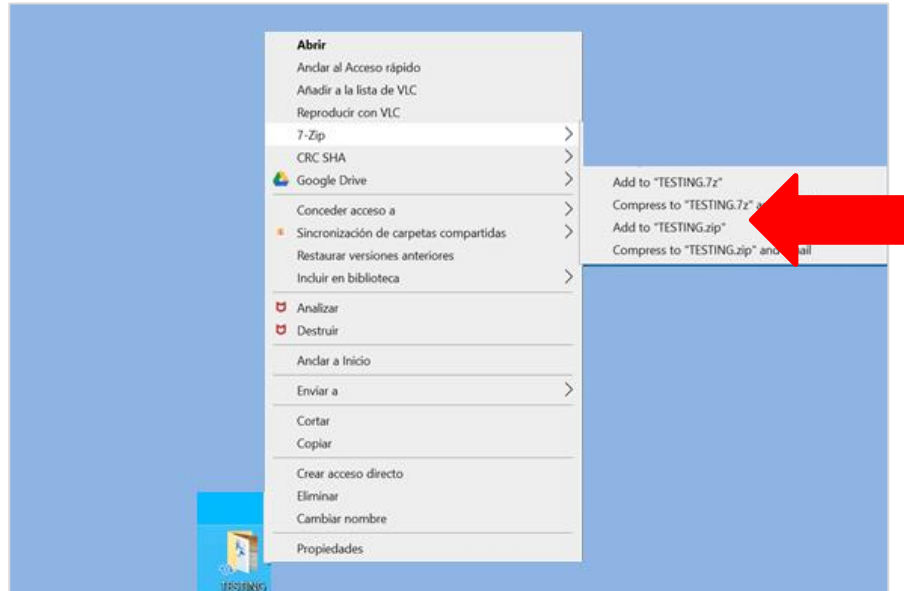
Abrir
Anclar al Acceso rápido
Añadir a la lista de VLC
Reproducir con VLC
7-Zip
CRC SHA
Google Drive
Conceder acceso a
Sincronización de carpetas compartidas
Restaurar versiones anteriores
Incluir en biblioteca
Analizar
Destruir
Anclar a Inicio
Enviar a
Cortar
Copiar
Crear acceso directo
Eliminar
Cambiar nombre
Propiedades

Add to "TESTING.7z"
Compress to "TESTING.7z" a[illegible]
Add to "TESTING.zip"
Compress to "TESTING.zip" and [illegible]ail

TESTING